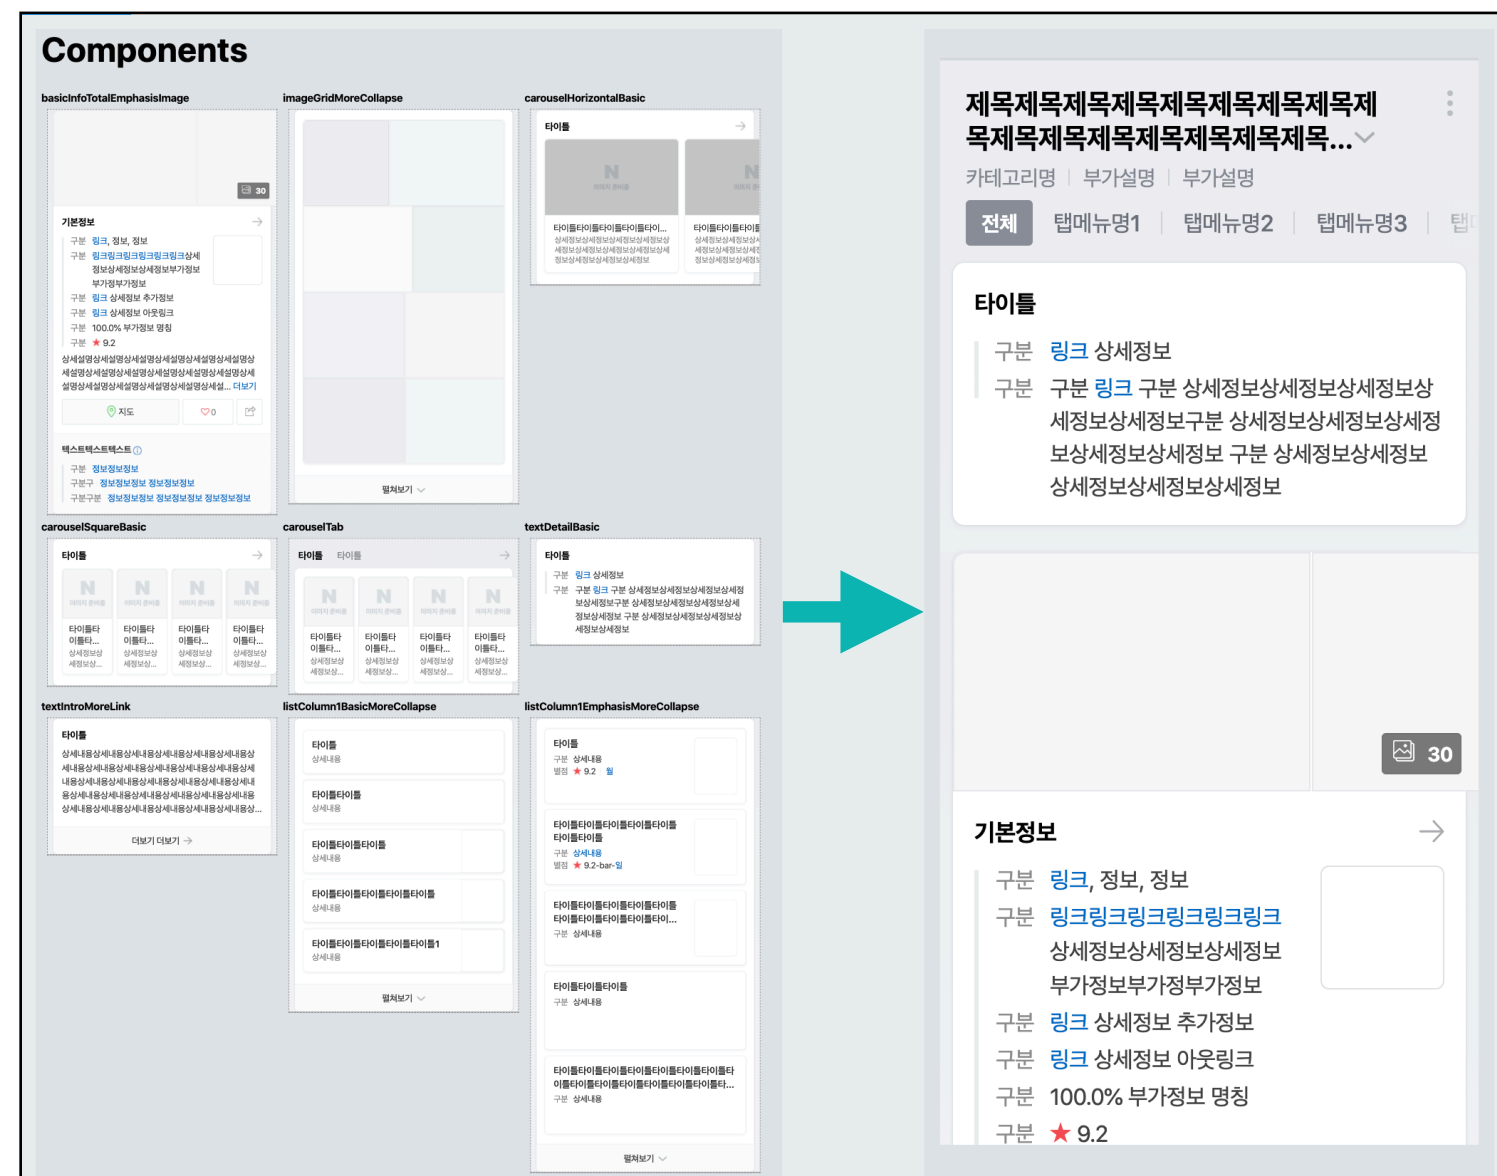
Components

basicInfoTotalEmphasisImage

30

기본정보

구분 링크, 정보, 정보
구분 링크링크링크링크링크링크상세정보상세정보상세정보부가정보부가정보
구분 링크 상세정보 추가정보
구분 링크 상세정보 아웃링크
구분 100.0% 부가정보 명칭
구분 ★ 9.2

상세설명상세설명상세설명상세설명상세설명상세설명상세설명상세설명상세설명상세설명상세설명상세설명상세설명상세설명상세설명상세설명... 더보기

지도 ♡0

텍스트텍스트텍스트
구분 정보정보정보
구분구 정보정보정보 정보정보정보
구분구분 정보정보정보 정보정보정보 정보정보정보

imageGridMoreCollapse

펼쳐보기

carouselHorizontalBasic

타이틀

N

타이틀타이틀타이틀타이틀타이...
상세정보상세정보상세정보상세정보상세정보상세정보상세정보상세정보상세정보상세정보

carouselSquareBasic

타이틀

타이틀타이틀타...
상세정보상세정보상...

carouselTab

타이틀 타이틀

타이틀타이틀타...
상세정보상세정보상...

textDetailBasic

타이틀

구분 링크 상세정보
구분 구분 링크 구분 상세정보상세정보상세정보상세정보상세정보상세정보구분 상세정보상세정보상세정보상세정보 구분 상세정보상세정보상세정보상세정보

textIntroMoreLink

타이틀

상세내용상세내용상세내용상세내용상세내용상세내용상세내용상세내용상세내용상세내용상세내용상세내용상세내용상세내용상세내용상세내용상세내용상세내용상세내용상세내용상세내용상세내용상세내용상세내용상세내용상세내용상세내용상세내용상세내용상세...

더보기 더보기 →

listColumn1BasicMoreCollapse

타이틀
상세내용
타이틀타이틀
상세내용
타이틀타이틀타이틀
상세내용
타이틀타이틀타이틀타이틀타이틀
상세내용
타이틀타이틀타이틀타이틀타이틀1
상세내용

펼쳐보기

listColumn1EmphasisMoreCollapse

타이틀
구분 상세내용
별점 ★ 9.2 월

타이틀타이틀타이틀타이틀타이틀타이틀타이틀
구분 상세내용
별점 ★ 9.2-bar-월

타이틀타이틀타이틀타이틀타이틀타이틀타이틀타이틀타이...
구분 상세내용

타이틀타이틀타이틀
구분 상세내용

타이틀타이틀타이틀타이틀타이틀타이틀타이틀타이틀타이틀타이틀타이틀타이틀타이틀타...
구분 상세내용

펼쳐보기

제목제목제목제목제목제목제목제목제목제목제목제목제목제목제목제목제목...
카테고리명 | 부가설명 | 부가설명
전체 탭메뉴명1 | 탭메뉴명2 | 탭메뉴명3 | 탭

타이틀
구분 링크 상세정보
구분 구분 링크 구분 상세정보상세정보상세정보상세정보상세정보구분 상세정보상세정보상세정보상세정보상세정보 구분 상세정보상세정보상세정보상세정보

30

기본정보
구분 링크, 정보, 정보
구분 링크링크링크링크링크링크 상세정보상세정보상세정보 부가정보부가정보부가정보
구분 링크 상세정보 추가정보
구분 링크 상세정보 아웃링크
구분 100.0% 부가정보 명칭
구분 ★ 9.2